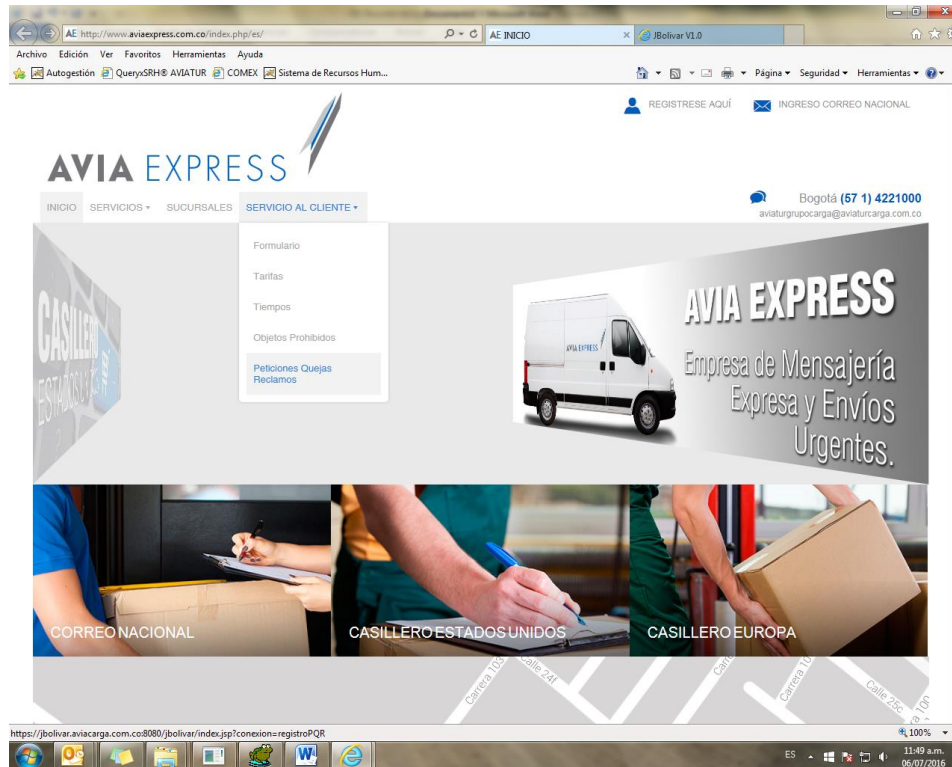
AE http://www.aviaexpress.com.co/index.php/es/

AE INICIO

JBolivar V1.0

Archivo Edición Ver Favoritos Herramientas Ayuda

Autogestión QueryxSRH® AVIATUR COMEX Sistema de Recursos Hum...

Página ▾ Seguridad ▾ Herramientas ▾

REGISTRESE AQUÍ

INGRESO CORREO NACIONAL

AVIA EXPRESS

INICIO SERVICIOS ▾ SUCURSALES SERVICIO AL CLIENTE ▾

Bogotá (57 1) 4221000
aviaturgrupocarga@aviaturcarga.com.co

Formulario

Tarifas

Tiempos

Objetos Prohibidos

Peticiones Quejas Reclamos

CASILLERO ESTADOS

AVIA EXPRESS

Empresa de Mensajería Expresa y Envíos Urgentes.

CORREO NACIONAL

CASILLERO ESTADOS UNIDOS

CASILLERO EUROPA

Carrera 103

Calle 24f

Carrera 10

Calle 25c

https://jbolivar.aviacarga.com.co:8080/jbolivar/index.jsp?conexion=registroPQR

100%

ES

11:49 a.m.
06/07/2016